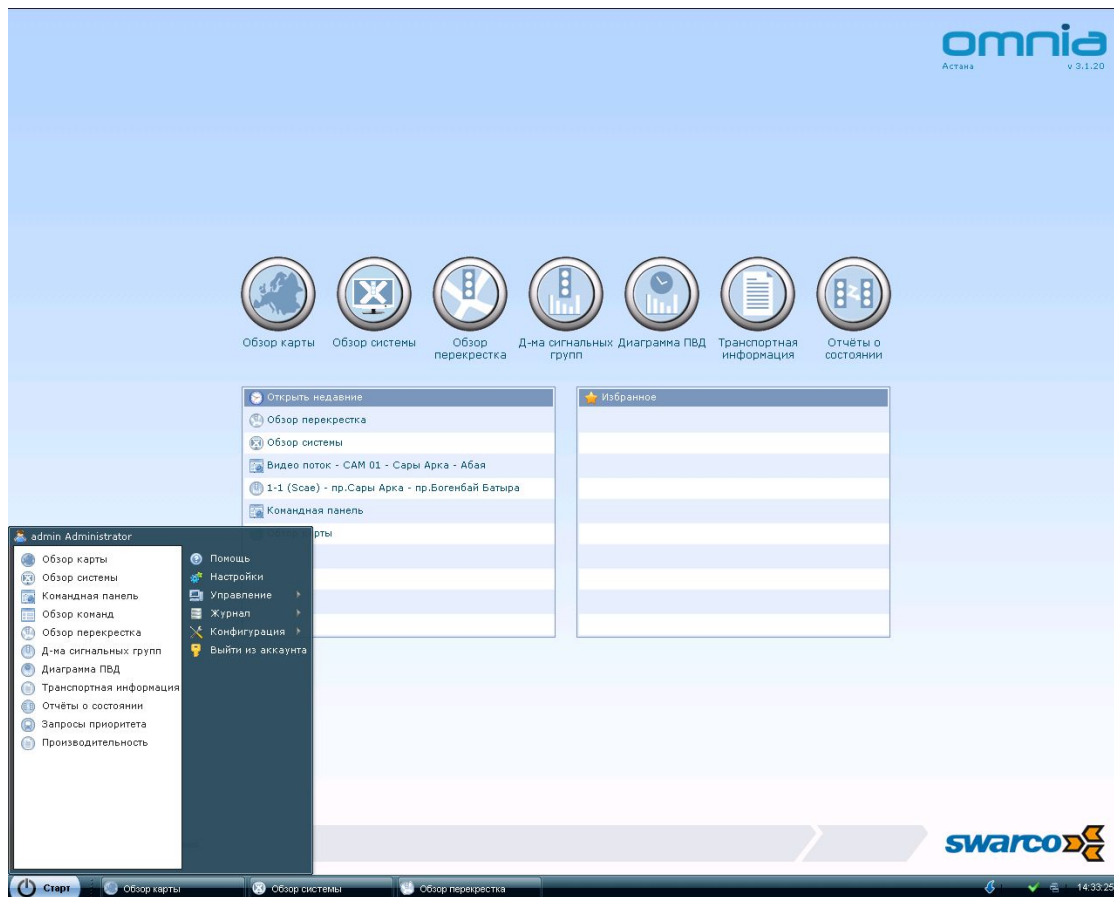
omnia
Астана
v 3.1.20

Обзор карты
Обзор системы
Обзор перекрестка
Д-ма сигнальных групп
Диаграмма ПВД
Транспортная информация
Отчёты о состоянии

Открыть недавние
Обзор перекрестка
Обзор системы
Видео поток - CAM 01 - Сары Арка - Абая
1-1 (Scae) - пр.Сары Арка - пр.Богенбай Батыра
Командная панель
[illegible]рты

Избранное

admin Administrator
Обзор карты
Обзор системы
Командная панель
Обзор команд
Обзор перекрестка
Д-ма сигнальных групп
Диаграмма ПВД
Транспортная информация
Отчёты о состоянии
Запросы приоритета
Производительность

Помощь
Настройки
Управление
Журнал
Конфигурация
Выйти из аккаунта

swarco

Старт
Обзор карты
Обзор системы
Обзор перекрестка
14:33:25